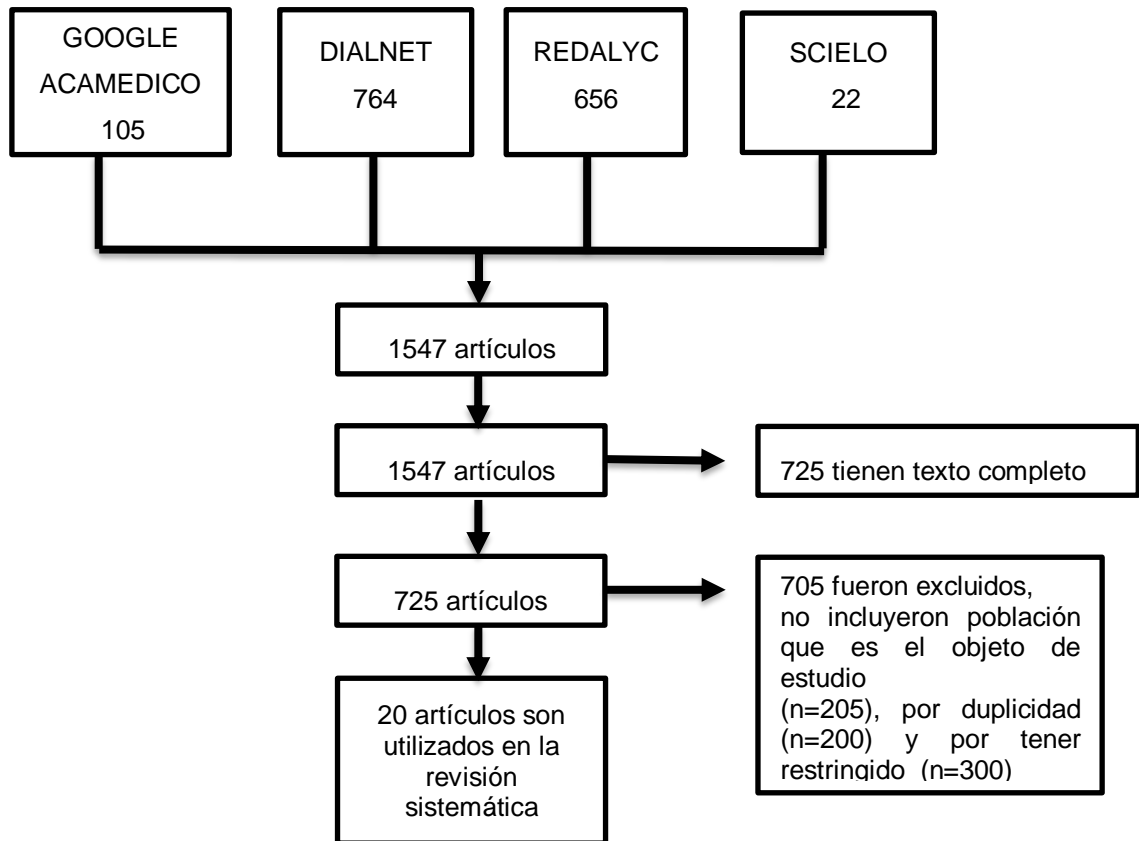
GOOGLE ACAMEDICO 105

DIALNET 764

REDALYC 656

SCIELO 22

1547 artículos

1547 artículos

725 tienen texto completo

725 artículos

705 fueron excluidos, no incluyeron población que es el objeto de estudio (n=205), por duplicidad (n=200) y por tener restringido (n=300)

20 artículos son utilizados en la revisión sistemática